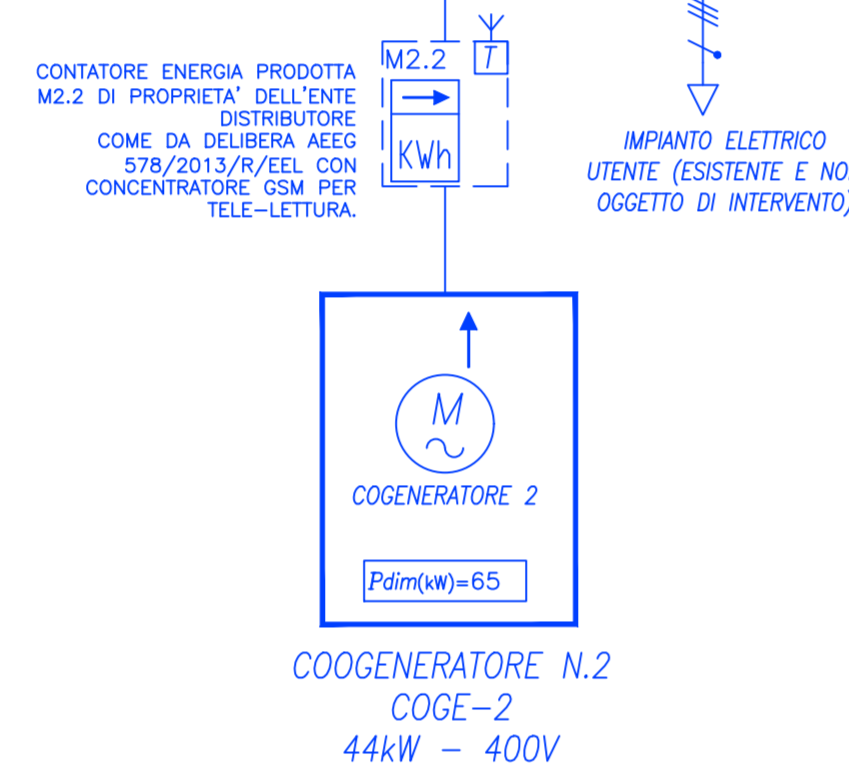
CONTATORE ENERGIA PRODOTTA M2.2 DI PROPRIETA' DELL'ENTE DISTRIBUTORE COME DA DELIBERA AEEG 578/2013/R/EEL CON CONCENTRATORE GSM PER TELE-LETTURA.

M2.2

T

KWh

IMPIANTO ELETTRICO UTENTE (ESISTENTE E NO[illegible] OGGETTO DI INTERVENTO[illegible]

M

COGENERATORE 2

Pdim(kW)=65

COOGENERATORE N.2
COGE-2
44kW - 400V